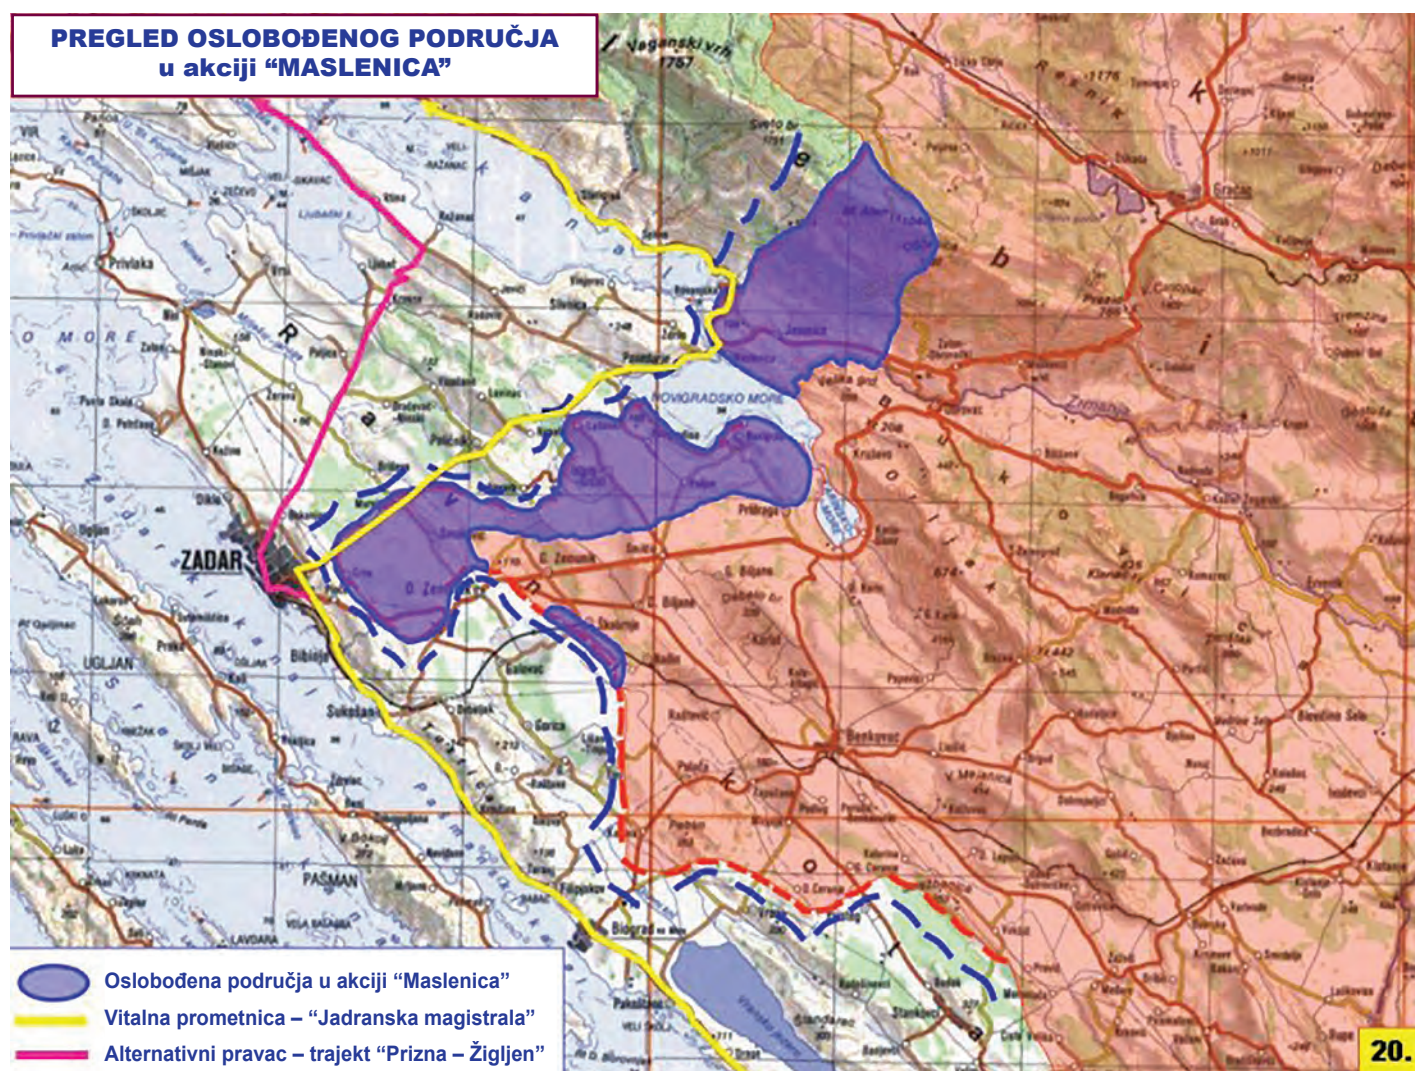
PREGLED OSLOBOĐENOG PODRUČJA
u akciji “MASLENICA”

Vaganski vrh
1757

NOVIGRADSKO MORE

ZADAR

Benkovac

Biograd na Moru

UGLJAN

PAŠMAN

Gračac

Zrmanja

Oslobođena područja u akciji “Maslenica”

Vitalna prometnica – “Jadranska magistrala”

Alternativni pravac – trajekt “Prizna – Žigljen”

20.